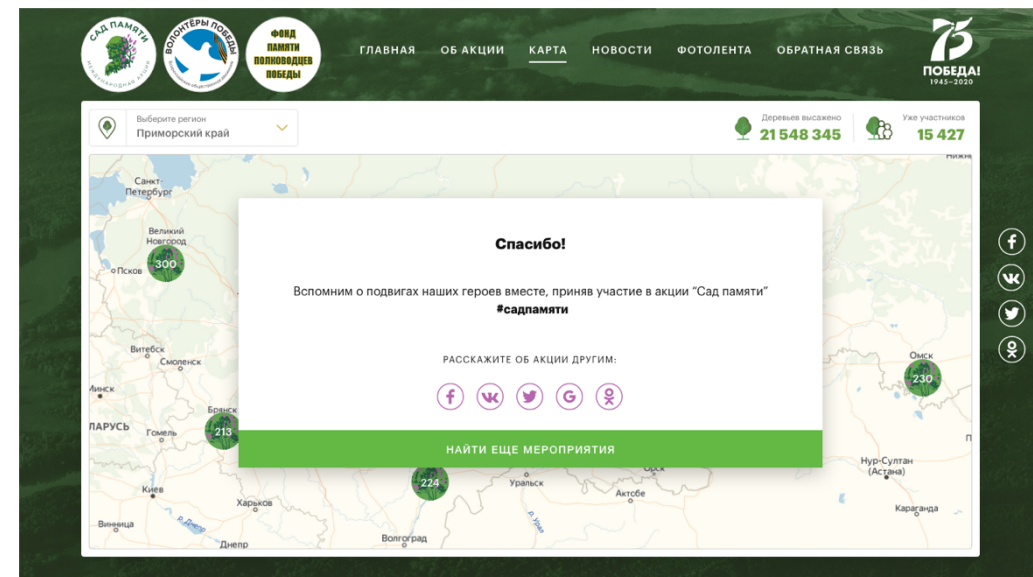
САД ПАМЯТИ
МЕЖДУНАРОДНАЯ АКЦИЯ

ВОЛОНТЁРЫ ПОБЕДЫ

ФОНД ПАМЯТИ ПОЛКОВОДЦЕВ ПОБЕДЫ

ГЛАВНАЯ ОБ АКЦИИ КАРТА НОВОСТИ ФОТОЛЕНТА ОБРАТНАЯ СВЯЗЬ

75 ПОБЕДА! 1945–2020

Выберите регион
Приморский край

Деревьев высажено
21 548 345

Уже участников
15 427

Санкт-Петербург
Великий Новгород
Псков
300
Витебск
Смоленск
Минск
ЛАРУСЬ
Брянск
Гомель
213
Киев
Харьков
Винница
Днепр
224
Волгоград
Уральск
Актобе
Орск
Омск
230
Нур-Султан (Астана)
Караганда
Нижн

Спасибо!

Вспомним о подвигах наших героев вместе, приняв участие в акции "Сад памяти"
#садпамяти

РАССКАЖИТЕ ОБ АКЦИИ ДРУГИМ:

НАЙТИ ЕЩЕ МЕРОПРИЯТИЯ